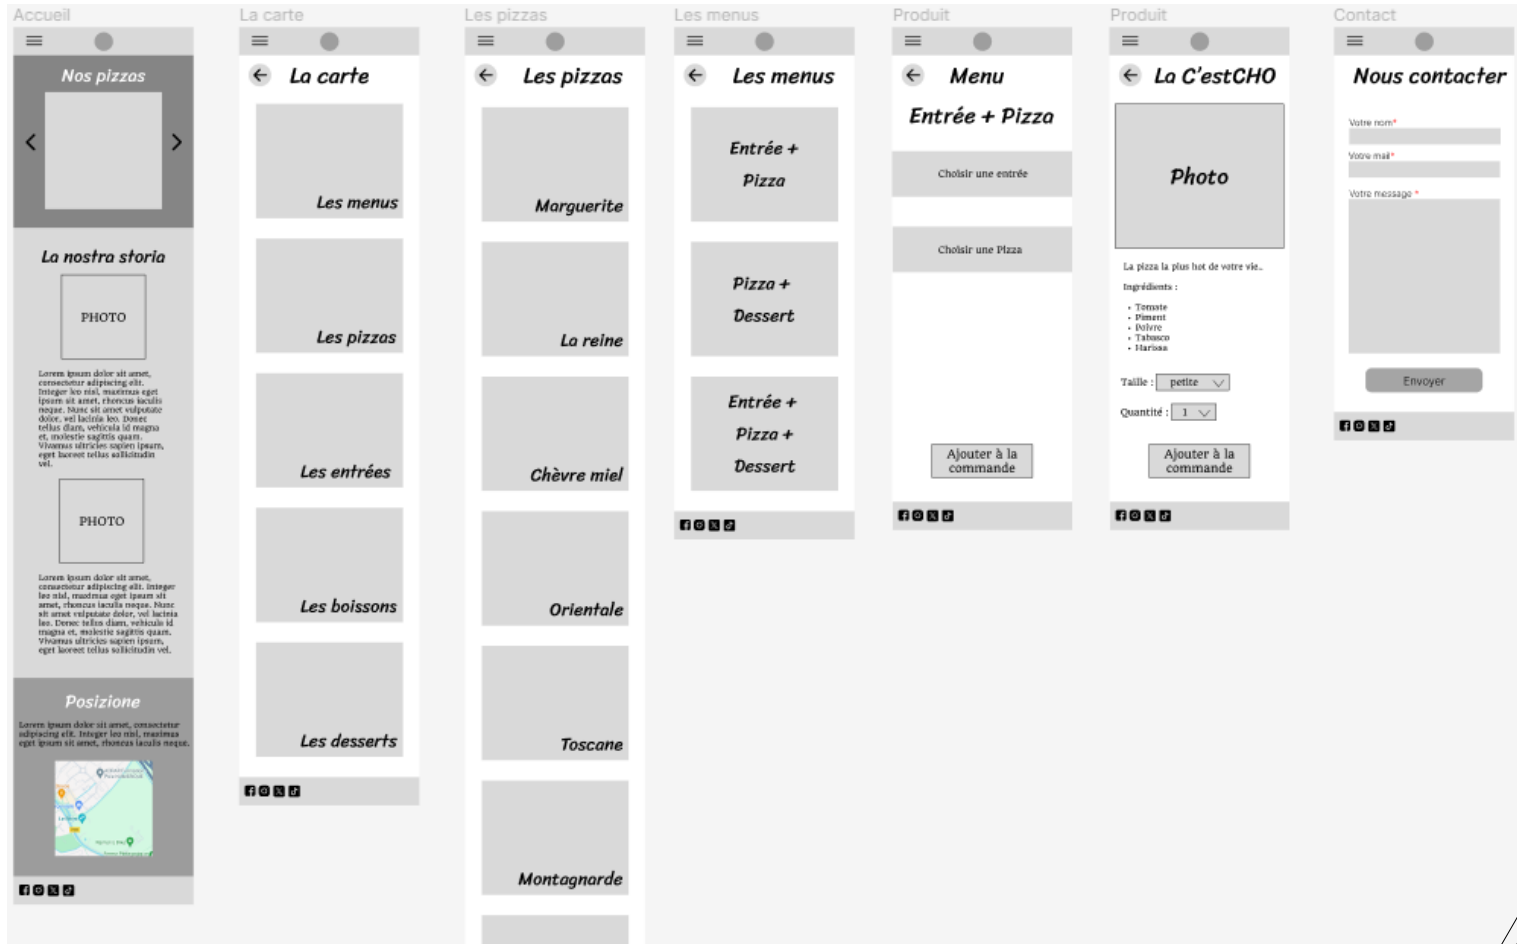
Accueil

Nos pizzas

La nostra storia

PHOTO

Lorem ipsum dolor sit amet, consectetur adipiscing elit. Integer leo nisl, maximus eget ipsum sit amet, rhoncus iaculis neque. Nunc sit amet vulputate dolor, vel lacinia leo. Donec tellus diam, vehicula id magna et, molestie sagittis quam. Vivamus ultricies sapien ipsum, eget laoreet tellus sollicitudin vel.

PHOTO

Lorem ipsum dolor sit amet, consectetur adipiscing elit. Integer leo nisl, maximus eget ipsum sit amet, rhoncus iaculis neque. Nunc sit amet vulputate dolor, vel lacinia leo. Donec tellus diam, vehicula id magna et, molestie sagittis quam. Vivamus ultricies sapien ipsum, eget laoreet tellus sollicitudin vel.

Posizione

Lorem ipsum dolor sit amet, consectetur adipiscing elit. Integer leo nisl, maximus eget ipsum sit amet, rhoncus iaculis neque.

La carte

La carte

Les menus

Les pizzas

Les entrées

Les boissons

Les desserts

Les pizzas

Les pizzas

Marguerite

La reine

Chèvre miel

Orientale

Toscane

Montagnarde

Les menus

Les menus

Entrée + Pizza

Pizza + Dessert

Entrée + Pizza + Dessert

Produit

Menu

Entrée + Pizza

Choisir une entrée

Choisir une Pizza

Ajouter à la commande

Produit

La C'estCHO

Photo

La pizza la plus hot de votre vie..

Ingrédients :

- Tomate
- Piment
- Poivre
- Tabasco
- Harissa

Taille : petite

Quantité : 1

Ajouter à la commande

Contact

Nous contacter

Votre nom*

Votre mail*

Votre message *

Envoyer